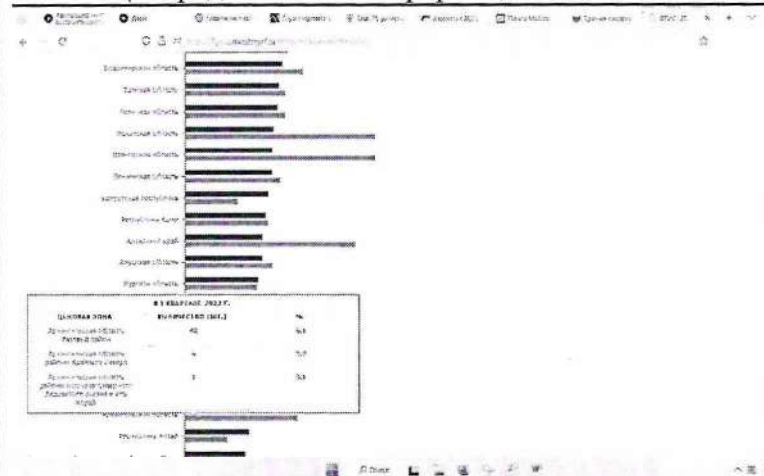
Владимирская область
Тульская область
Тюменская область
Ярославская область
Ивановская область
Ленинградская область
Карачаевская республика
Республика Бурят
Алтайский край
Амурская область
Курская область

В 3 КВАРТАЛЕ 2022 Г.

| ЦЕНОВАЯ ЗОНА | КОЛИЧЕСТВО (ШТ.) | % |
|---|---|---|
| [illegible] | 42 | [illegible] |
| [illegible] | 4 | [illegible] |
| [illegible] | 3 | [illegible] |

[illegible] область
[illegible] край